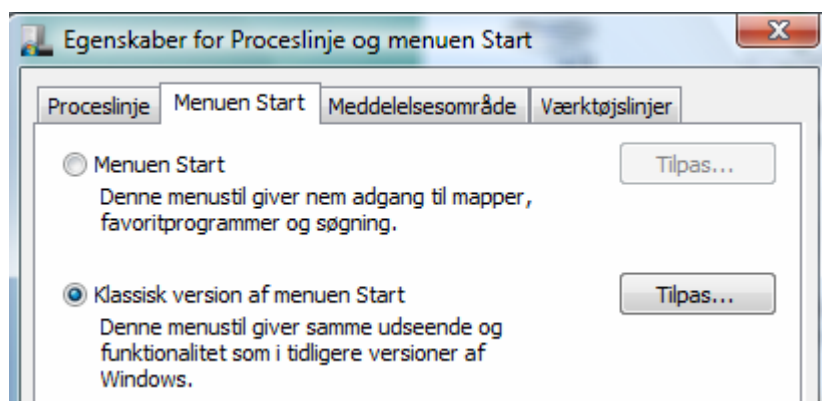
Egenskaber for Proceslinje og menuen Start

X

Proceslinje | Menuen Start | Meddelelsesområde | Værktøjslinjer

Menuen Start

Denne menustil giver nem adgang til mapper, favoritprogrammer og søgning.

Tilpas...

Klassisk version af menuen Start

Denne menustil giver samme udseende og funktionalitet som i tidligere versioner af Windows.

Tilpas...